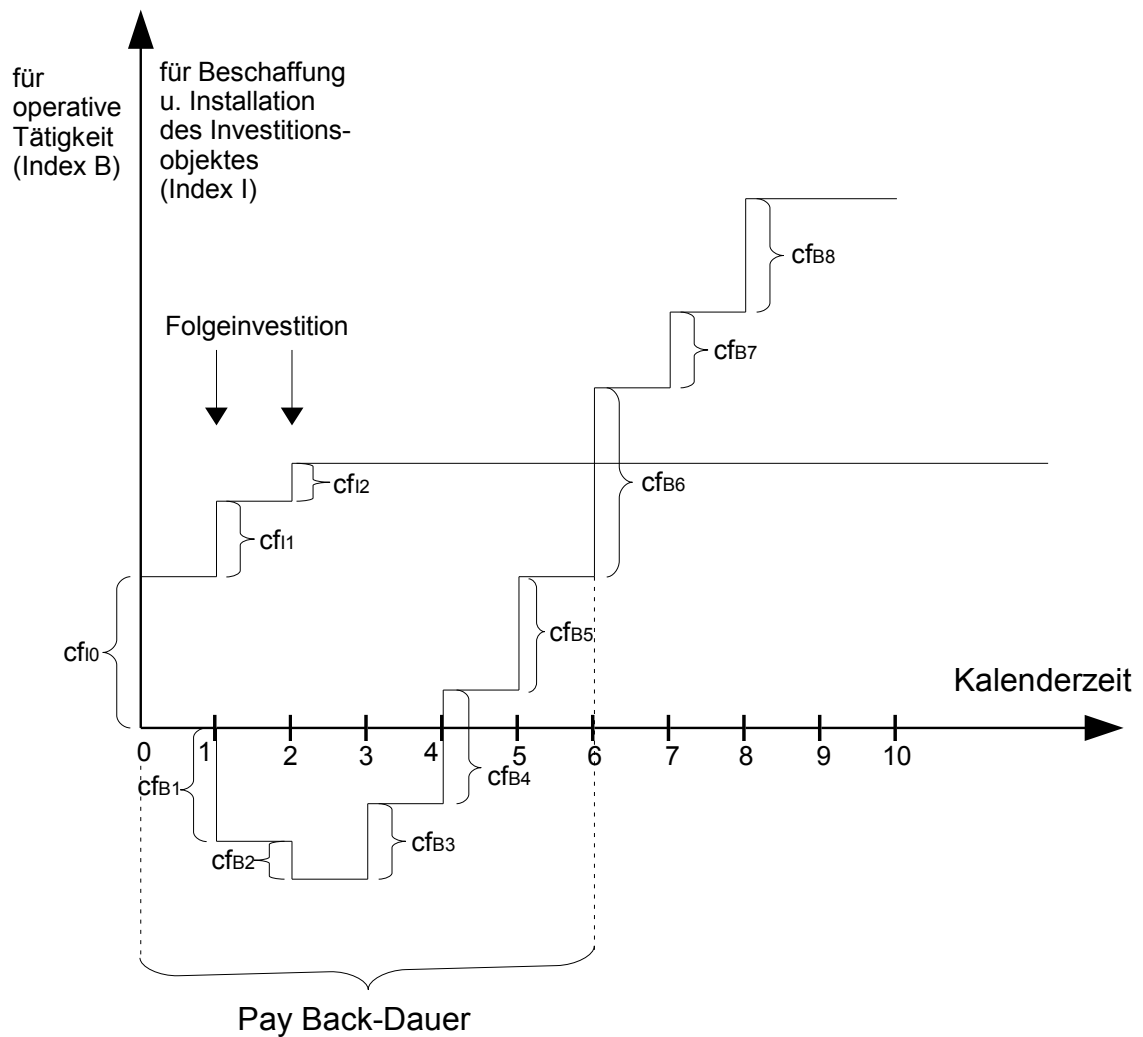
für operative Tätigkeit (Index B)

für Beschaffung u. Installation des Investitionsobjektes (Index I)

$cf_{B8}$

Folgeinvestition

$cf_{B7}$

$cf_{I2}$

$cf_{B6}$

$cf_{I1}$

$cf_{B5}$

$cf_{I0}$

Kalenderzeit

0 1 2 3 4 5 6 7 8 9 10

$cf_{B1}$

$cf_{B4}$

$cf_{B3}$

$cf_{B2}$

Pay Back-Dauer